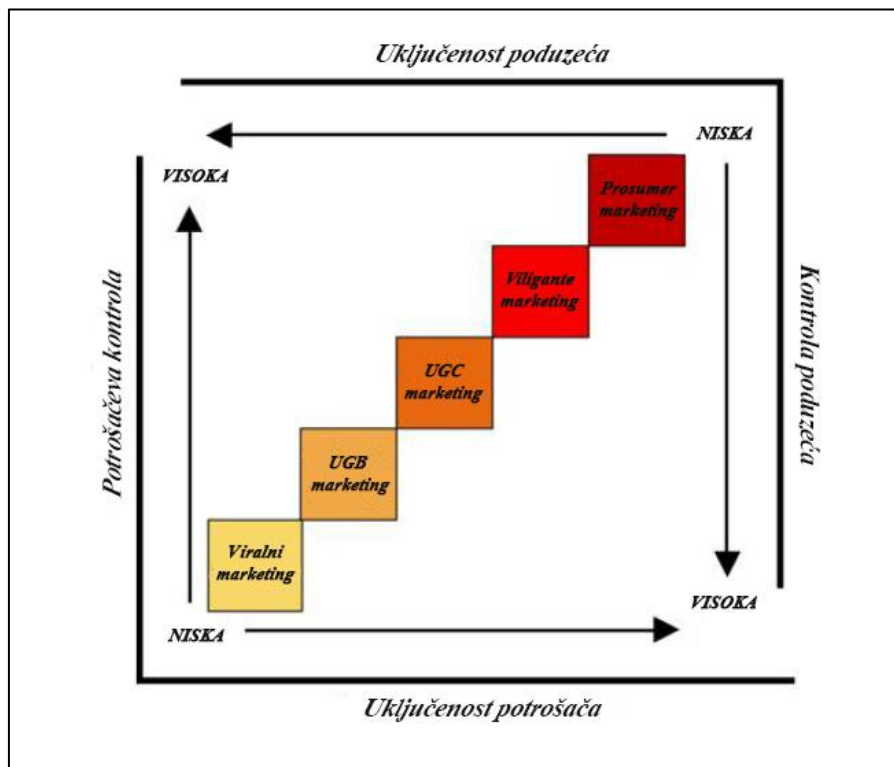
Uključenost poduzeća

NISKA

VISOKA

Prosumer marketing

Viligante marketing

UGC marketing

UGB marketing

Viralni marketing

Potrošačeva kontrola

Kontrola poduzeća

NISKA

VISOKA

Uključenost potrošača